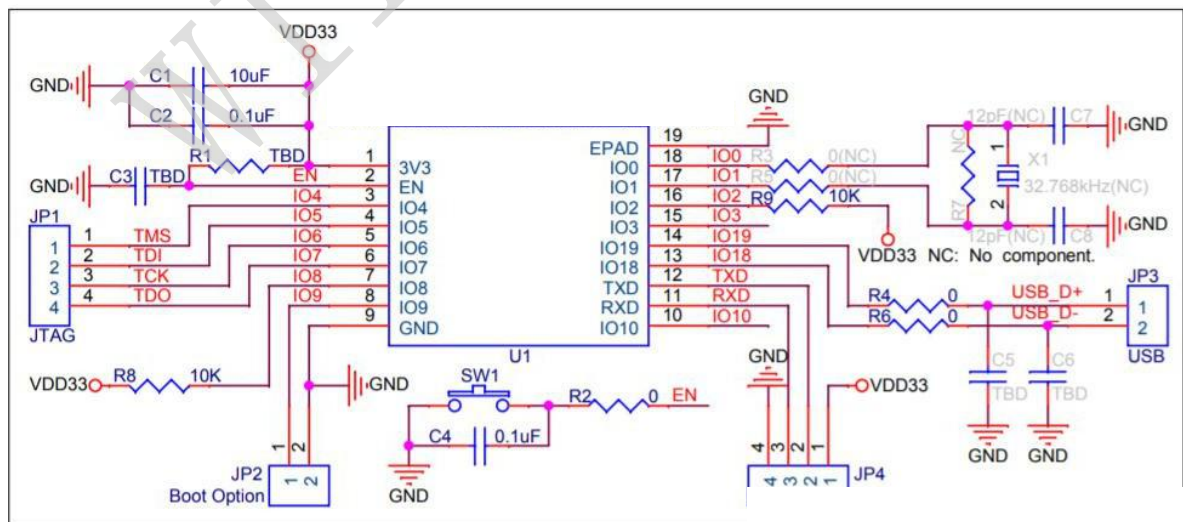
VDD33
GND
C1 10uF
C2 0.1uF
R1 TBD
GND
C3 TBD
EN
JP1
1 TMS
2 TDI
3 TCK
4 TDO
1
2
3
4
JTAG
IO4
IO5
IO6
IO7
IO8
IO9
1 3V3
2 EN
3 IO4
4 IO5
5 IO6
6 IO7
7 IO8
8 IO9
9 GND
U1
EPAD 19
IO0 18
IO1 17
IO2 16
IO3 15
IO19 14
IO18 13
TXD 12
RXD 11
IO10 10
IO0
IO1
IO2
IO3
IO19
IO18
TXD
RXD
IO10
GND
R3 0(NC)
R5 0(NC)
R9 10K
VDD33
12pF(NC) C7
GND
NC
1
X1
32.768kHz(NC)
R7
2
12pF(NC) C8
GND
NC: No component.
R4 0
R6 0
USB_D+
USB_D-
1
2
JP3
1
2
USB
C5 TBD
C6 TBD
GND
GND
VDD33
R8 10K
GND
SW1
R2 0 EN
C4 0.1uF
GND
1 2
JP2
1 2
Boot Option
GND
VDD33
4 3 2 1
4 3 2 1
JP4